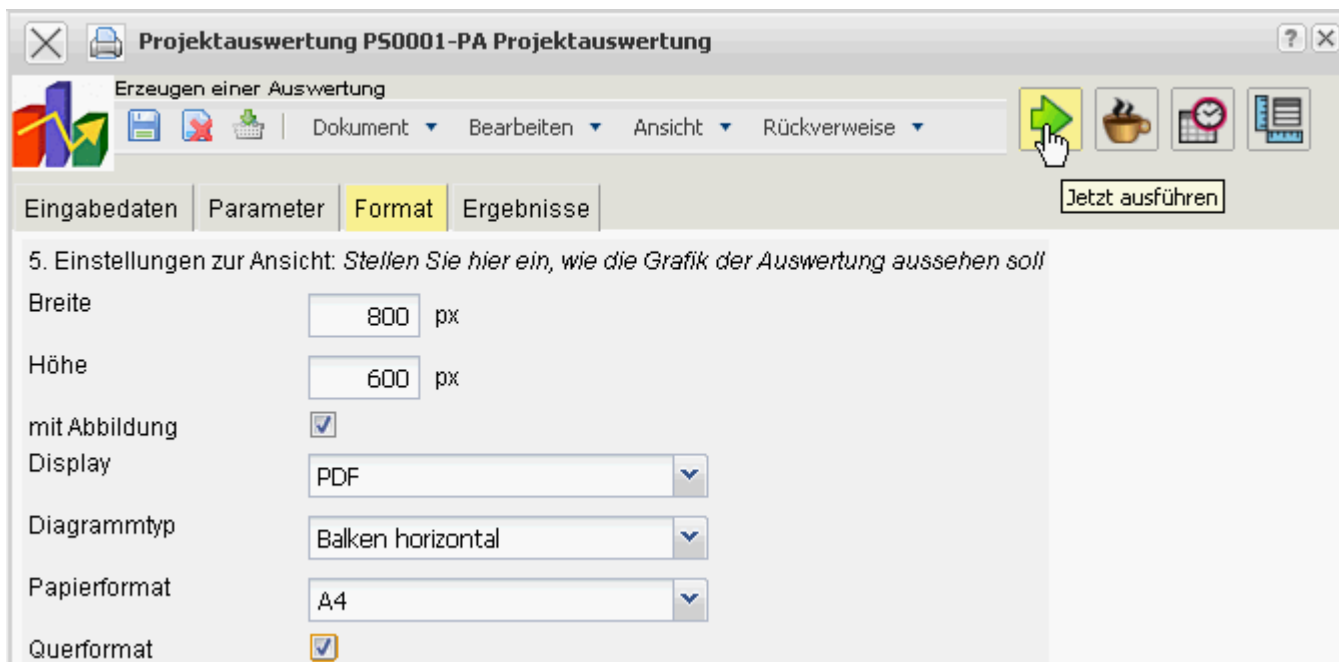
Projektauswertung PS0001-PA Projektauswertung

?

Erzeugen einer Auswertung

Dokument ▾ Bearbeiten ▾ Ansicht ▾ Rückverweise ▾

Jetzt ausführen

Eingabedaten | Parameter | Format | Ergebnisse

5. Einstellungen zur Ansicht: *Stellen Sie hier ein, wie die Grafik der Auswertung aussehen soll*

Breite 800 px

Höhe 600 px

mit Abbildung

Display PDF

Diagrammtyp Balken horizontal

Papierformat A4

Querformat